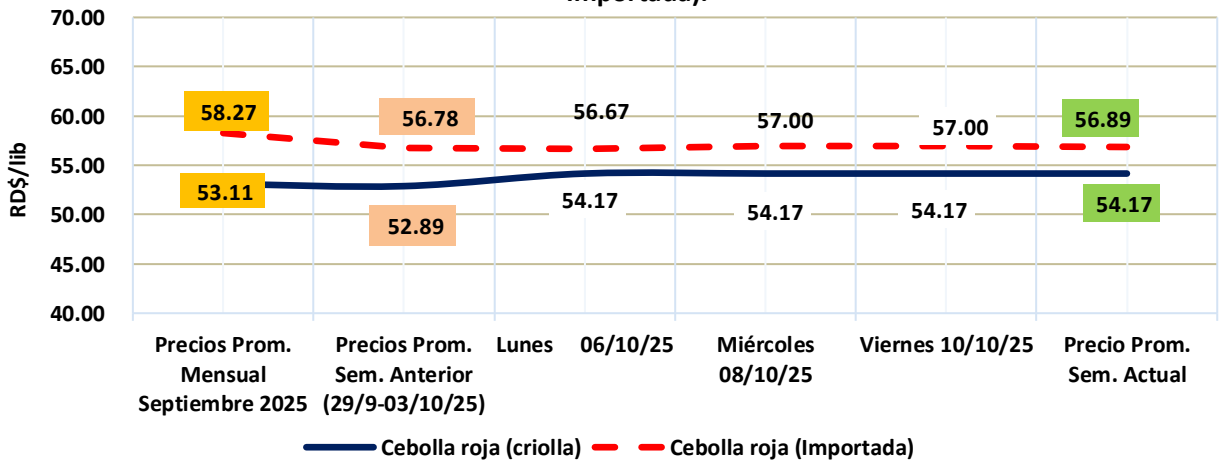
Importada).

70.00
65.00
60.00
55.00
50.00
45.00
40.00

RD$/lib

58.27
56.78
56.67
57.00
57.00
56.89
53.11
52.89
54.17
54.17
54.17
54.17

Precios Prom. Mensual Septiembre 2025
Precios Prom. Sem. Anterior (29/9-03/10/25)
Lunes 06/10/25
Miércoles 08/10/25
Viernes 10/10/25
Precio Prom. Sem. Actual

Cebolla roja (criolla)
Cebolla roja (Importada)